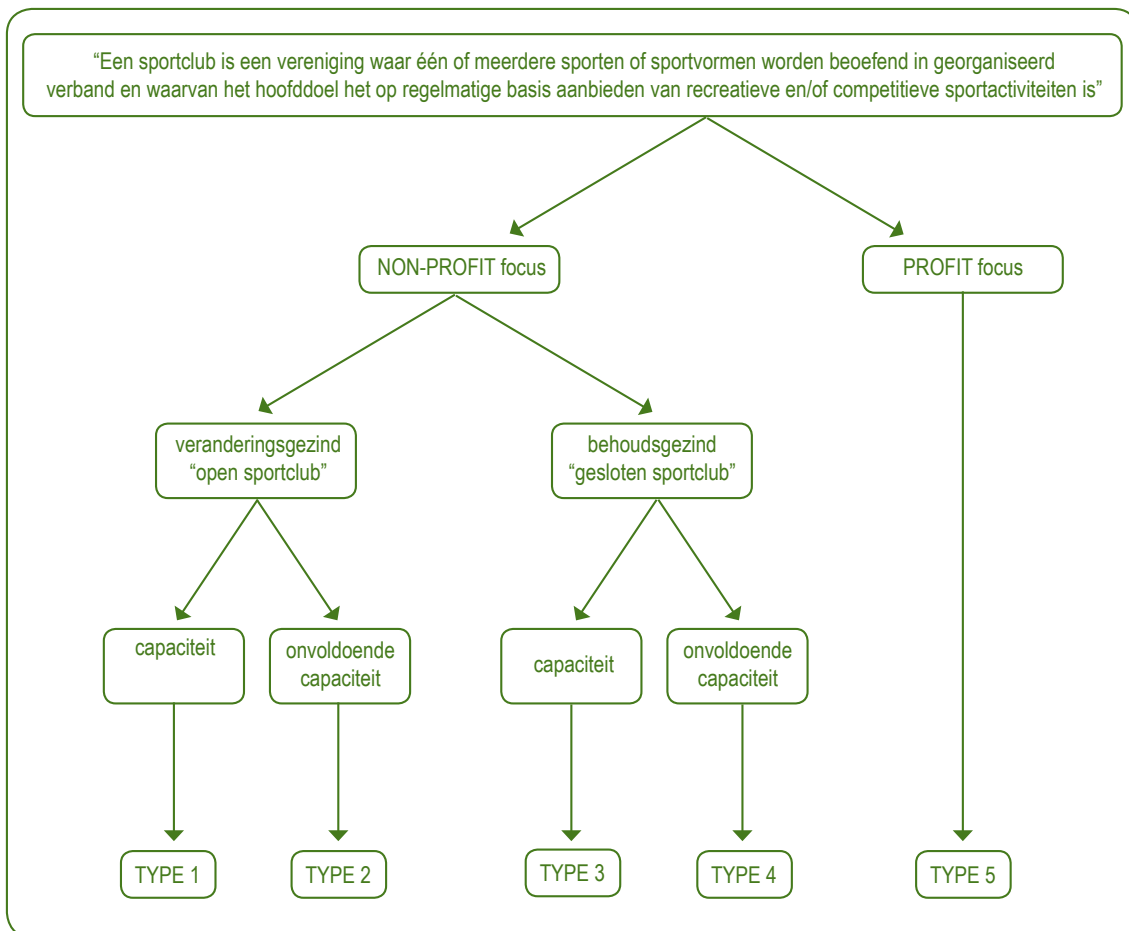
“Een sportclub is een vereniging waar één of meerdere sporten of sportvormen worden beoefend in georganiseerd verband en waarvan het hoofddoel het op regelmatige basis aanbieden van recreatieve en/of competitieve sportactiviteiten is”

NON-PROFIT focus

PROFIT focus

veranderingsgezind
“open sportclub”

behoudsgezind
“gesloten sportclub”

capaciteit

onvoldoende capaciteit

capaciteit

onvoldoende capaciteit

TYPE 1

TYPE 2

TYPE 3

TYPE 4

TYPE 5